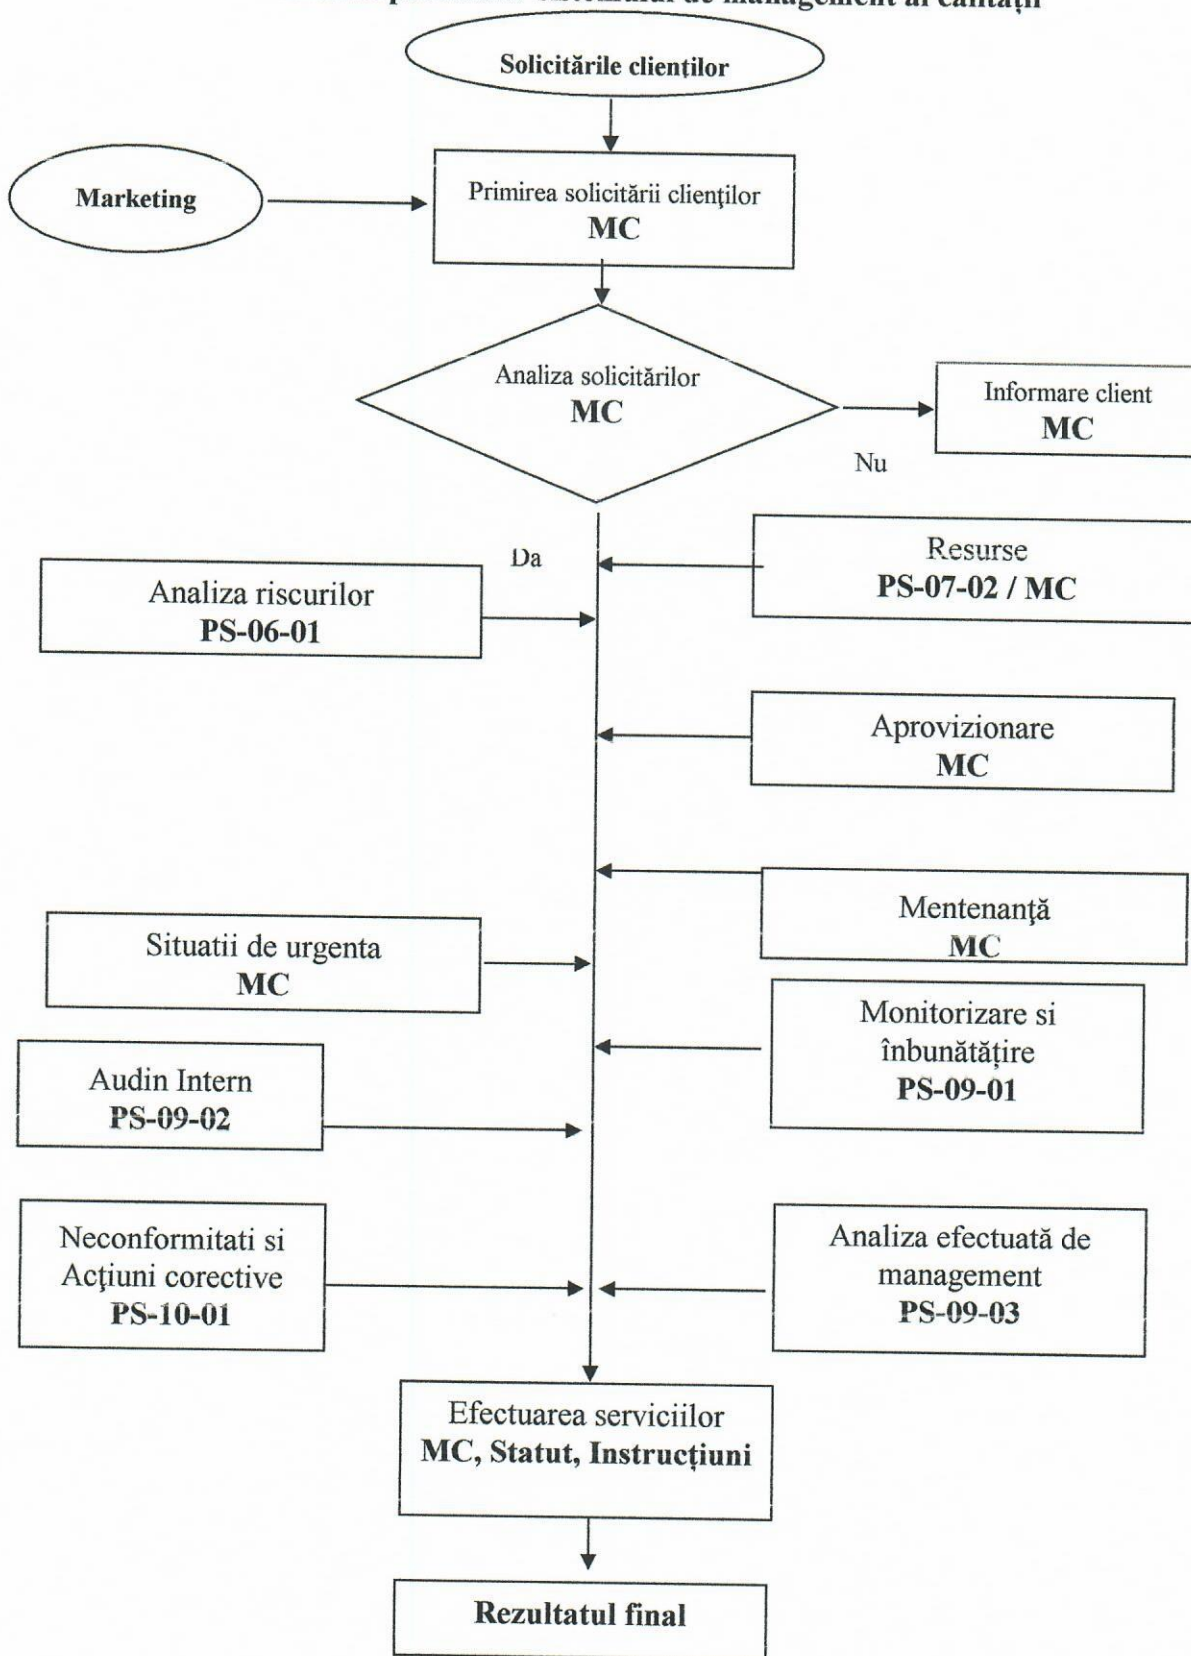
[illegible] sistemului de management al calităţii

Solicitările clienţilor

Marketing

Primirea solicitării clienţilor
MC

Analiza solicitărilor
MC

Informare client
MC

Nu

Da

Resurse
PS-07-02 / MC

Analiza riscurilor
PS-06-01

Aprovizionare
MC

Mentenanţă
MC

Situatii de urgenta
MC

Monitorizare si înbunătăţire
PS-09-01

Audin Intern
PS-09-02

Neconformitati si Acţiuni corective
PS-10-01

Analiza efectuată de management
PS-09-03

Efectuarea serviciilor
MC, Statut, Instrucţiuni

Rezultatul final